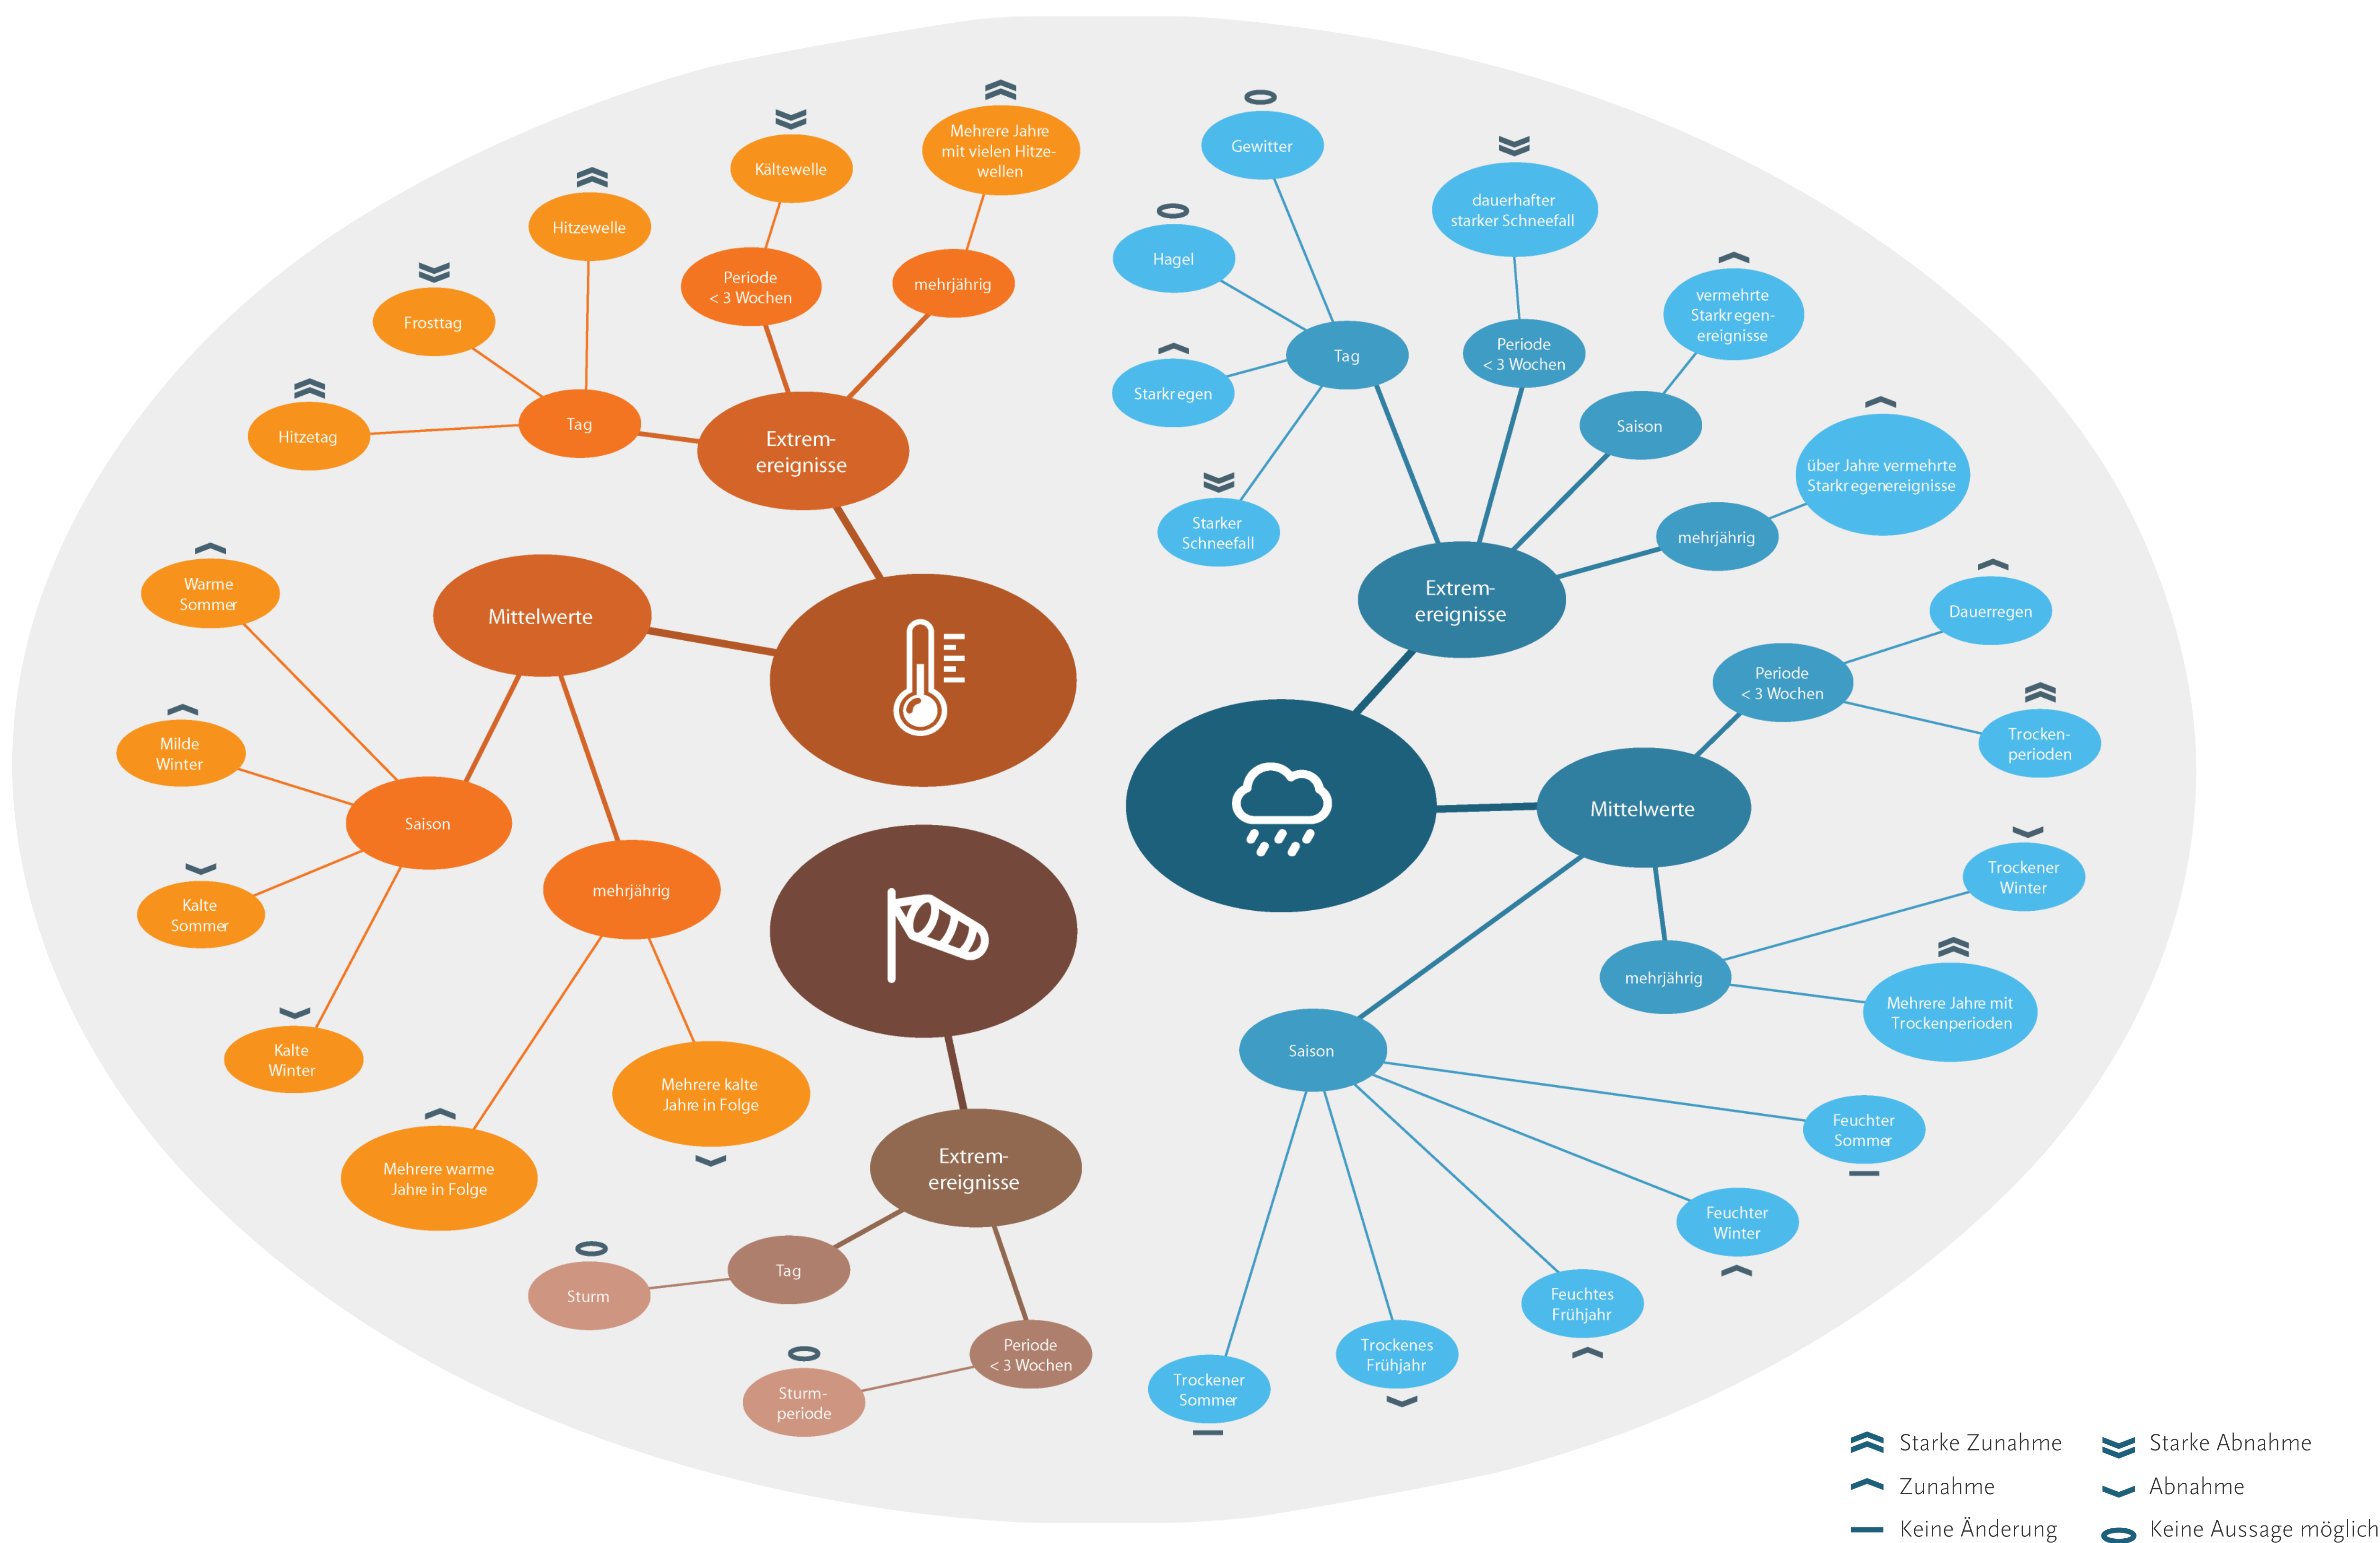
Mehrere Jahre mit vielen Hitzewellen

Kältewelle

Hitzewelle

Periode < 3 Wochen

mehrjährig

Frosttag

Tag

Hitzetag

Extremereignisse

Warme Sommer

Mittelwerte

Milde Winter

Saison

Kalte Sommer

mehrjährig

Kalte Winter

Mehrere kalte Jahre in Folge

Mehrere warme Jahre in Folge

Gewitter

dauerhafter starker Schneefall

Hagel

vermehrte Starkregenereignisse

Tag

Periode < 3 Wochen

Starkregen

Saison

über Jahre vermehrte Starkregenereignisse

Starker Schneefall

mehrjährig

Extremereignisse

Dauerregen

Periode < 3 Wochen

Trockenperioden

Mittelwerte

Trockener Winter

mehrjährig

Mehrere Jahre mit Trockenperioden

Saison

Feuchter Sommer

Feuchter Winter

Feuchtes Frühjahr

Trockenes Frühjahr

Trockener Sommer

Extremereignisse

Tag

Sturm

Periode < 3 Wochen

Sturmperiode

Starke Zunahme
Zunahme
Keine Änderung
Starke Abnahme
Abnahme
Keine Aussage möglich